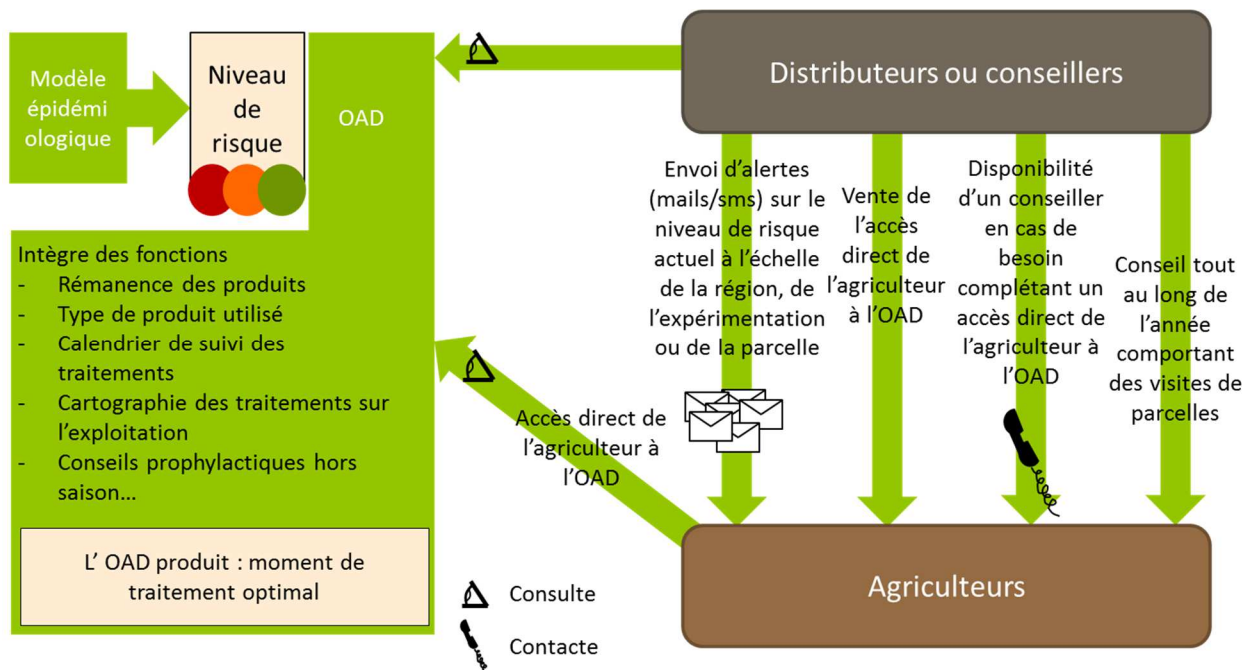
Modèle épidémiologique

Niveau de risque

OAD

Distributeurs ou conseillers

Envoi d'alertes (mails/sms) sur le niveau de risque actuel à l'échelle de la région, de l'expérimentation ou de la parcelle

Vente de l'accès direct de l'agriculteur à l'OAD

Disponibilité d'un conseiller en cas de besoin complétant un accès direct de l'agriculteur à l'OAD

Conseil tout au long de l'année comportant des visites de parcelles

Intègre des fonctions
- Rémanence des produits
- Type de produit utilisé
- Calendrier de suivi des traitements
- Cartographie des traitements sur l'exploitation
- Conseils prophylactiques hors saison…

L' OAD produit : moment de traitement optimal

Accès direct de l'agriculteur à l'OAD

Agriculteurs

Consulte

Contacte